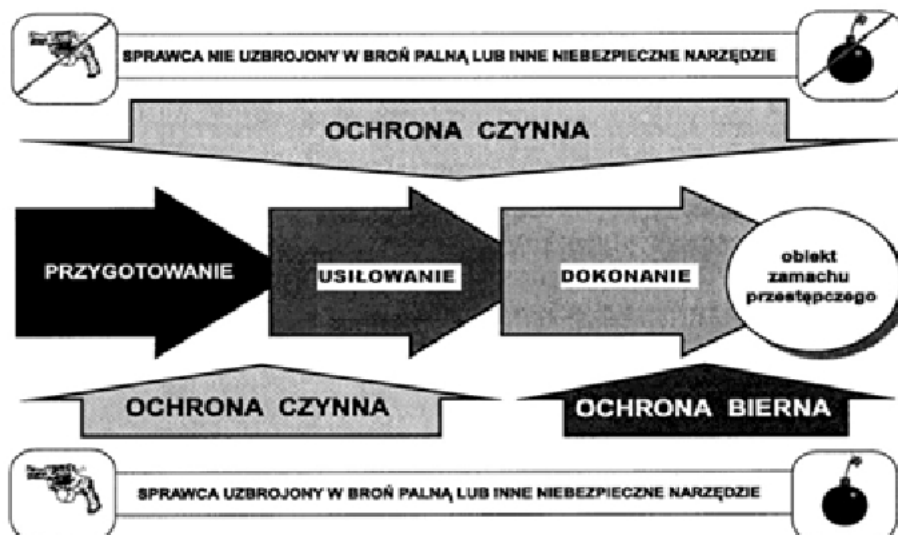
SPRAWCA NIE UZBROJONY W BROŃ PALNĄ LUB INNE NIEBEZPIECZNE NARZĘDZIE

OCHRONA CZYNNA

PRZYGOTOWANIE

USIŁOWANIE

DOKONANIE

obiekt zamachu przestępczego

OCHRONA CZYNNA

OCHRONA BIERNA

SPRAWCA UZBROJONY W BROŃ PALNĄ LUB INNE NIEBEZPIECZNE NARZĘDZIE